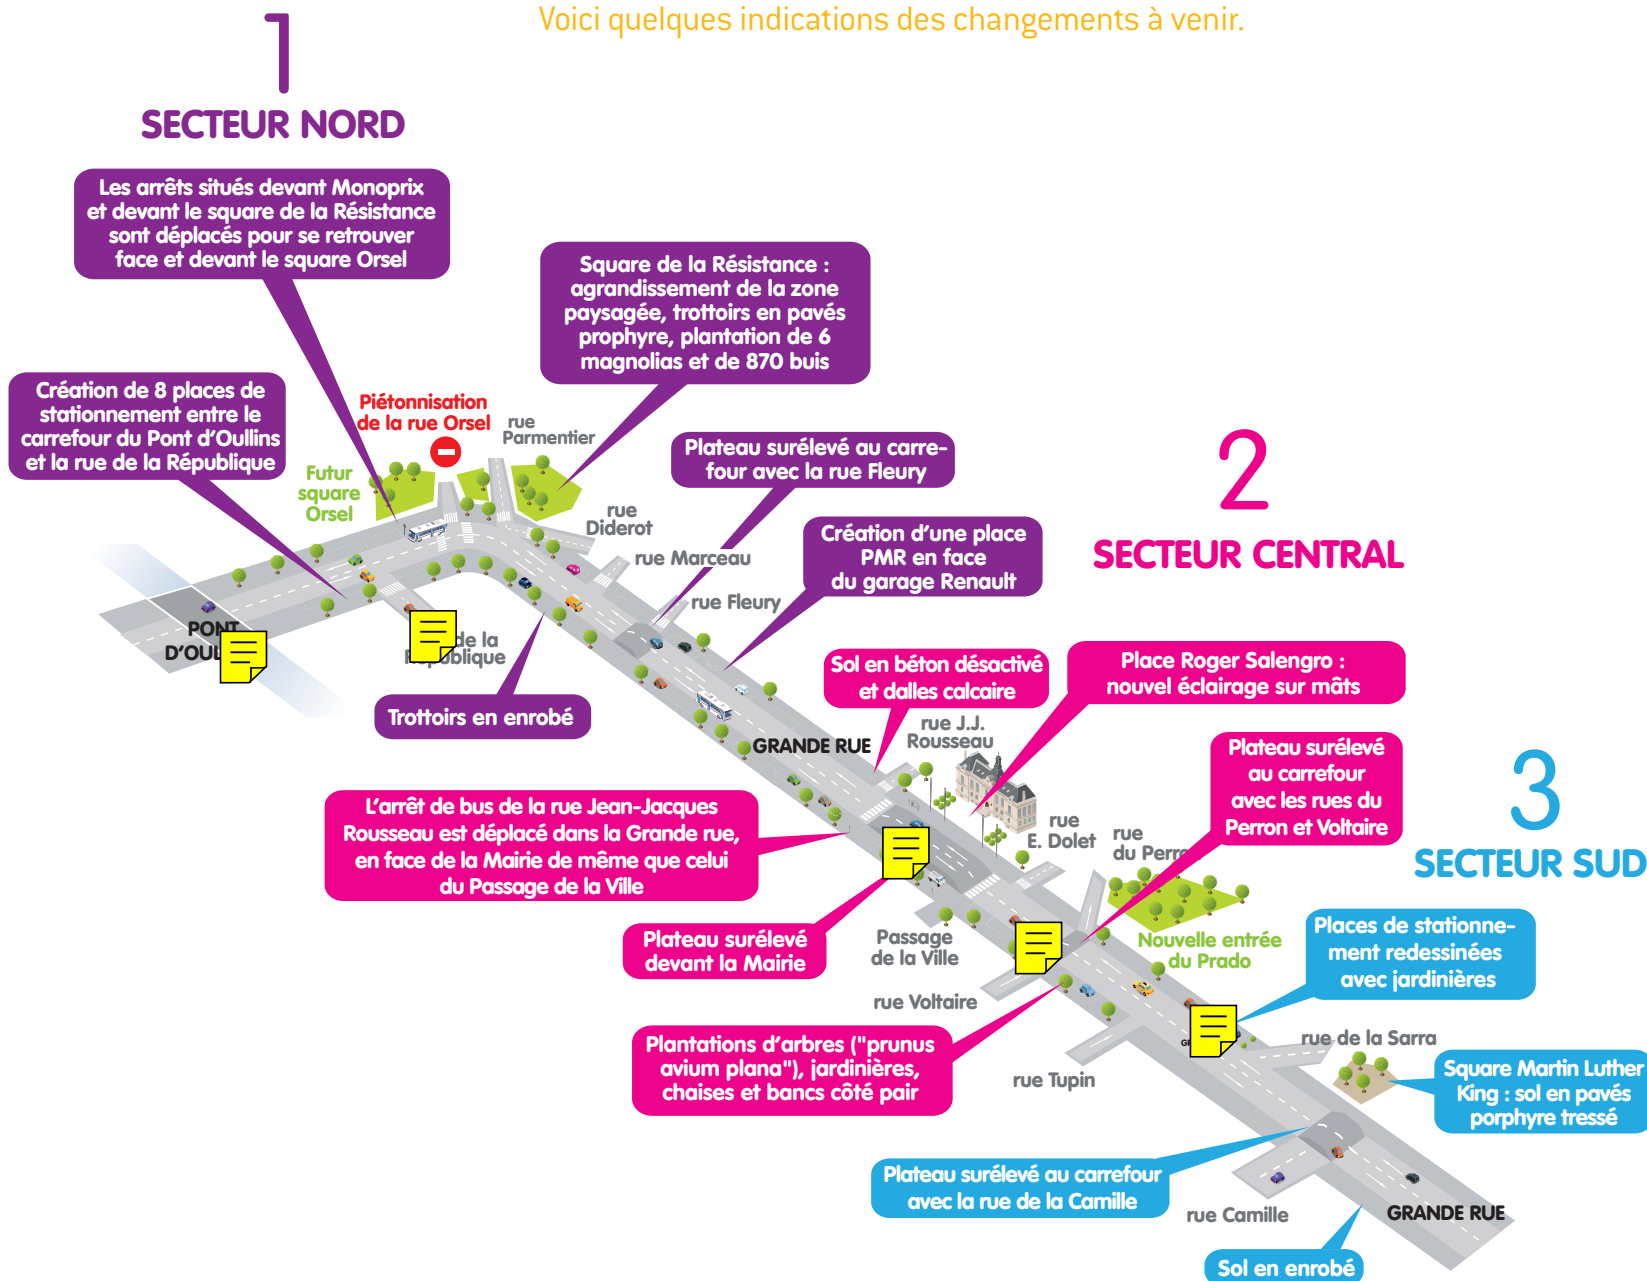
Voici quelques indications des changements à venir.

1

SECTEUR NORD

Les arrêts situés devant Monoprix et devant le square de la Résistance sont déplacés pour se retrouver face et devant le square Orsel

Square de la Résistance : agrandissement de la zone paysagée, trottoirs en pavés prophyre, plantation de 6 magnolias et de 870 buis

Création de 8 places de stationnement entre le carrefour du Pont d'Oullins et la rue de la République

Piétonnisation de la rue Orsel

rue Parmentier

Futur square Orsel

rue Diderot

Plateau surélevé au carrefour avec la rue Fleury

rue Marceau

Création d'une place PMR en face du garage Renault

rue Fleury

PONT D'OUL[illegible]

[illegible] de la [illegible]blique

Trottoirs en enrobé

2

SECTEUR CENTRAL

Sol en béton désactivé et dalles calcaire

Place Roger Salengro : nouvel éclairage sur mâts

rue J.J. Rousseau

GRANDE RUE

Plateau surélevé au carrefour avec les rues du Perron et Voltaire

3

SECTEUR SUD

L'arrêt de bus de la rue Jean-Jacques Rousseau est déplacé dans la Grande rue, en face de la Mairie de même que celui du Passage de la Ville

rue E. Dolet

rue du Perr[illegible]

Plateau surélevé devant la Mairie

Passage de la Ville

Nouvelle entrée du Prado

Places de stationnement redessinées avec jardinières

rue Voltaire

rue de la Sarra

Plantations d'arbres ("prunus avium plana"), jardinières, chaises et bancs côté pair

rue Tupin

Square Martin Luther King : sol en pavés porphyre tressé

Plateau surélevé au carrefour avec la rue de la Camille

rue Camille

GRANDE RUE

Sol en enrobé